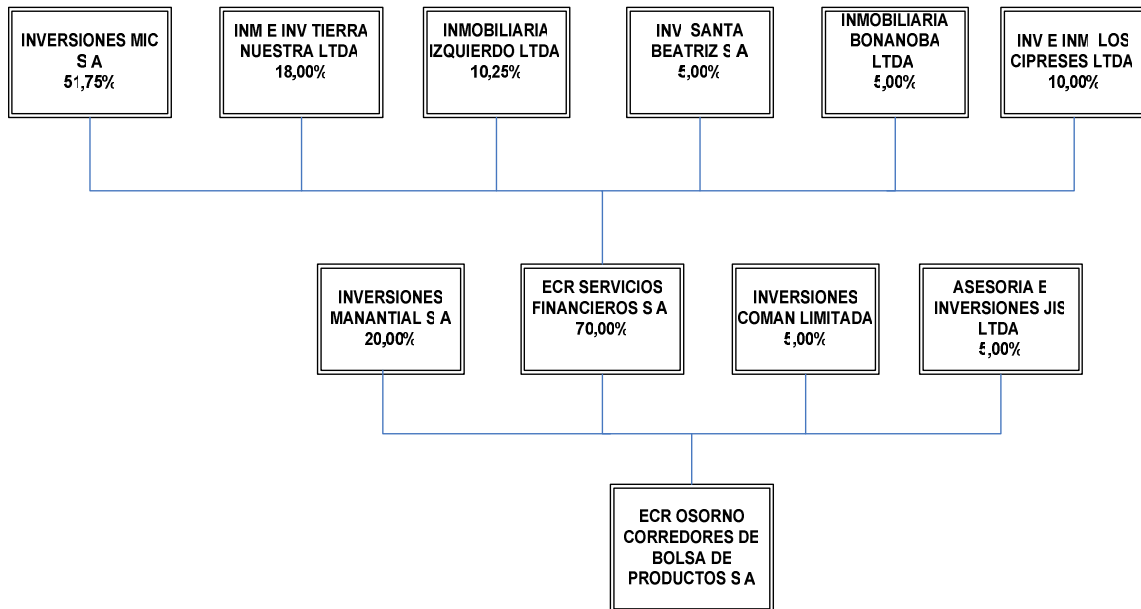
INVERSIONES MIC S A
51,75%

INM E INV TIERRA NUESTRA LTDA
18,00%

INMOBILIARIA IZQUIERDO LTDA
10,25%

INV SANTA BEATRIZ S A
5,00%

INMOBILIARIA BONANOBA LTDA
5,00%

INV E INM LOS CIPRESES LTDA
10,00%

INVERSIONES MANANTIAL S A
20,00%

ECR SERVICIOS FINANCIEROS S A
70,00%

INVERSIONES COMAN LIMITADA
5,00%

ASESORIA E INVERSIONES JIS LTDA
5,00%

ECR OSORNO CORREDORES DE BOLSA DE PRODUCTOS S A